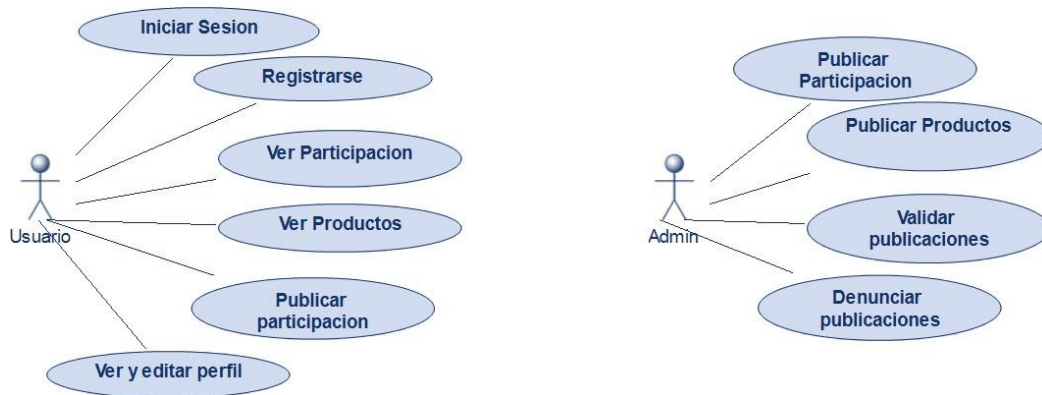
Iniciar Sesion

Registrarse

Ver Participacion

Ver Productos

Publicar participacion

Ver y editar perfil

Usuario

Publicar Participacion

Publicar Productos

Validar publicaciones

Denunciar publicaciones

Admin